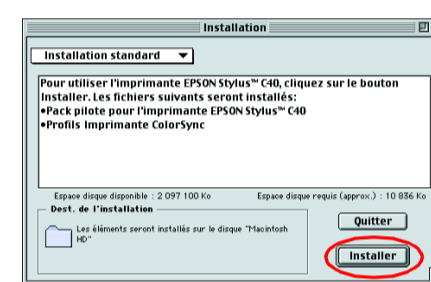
Installation

Installation standard ▼

Pour utiliser l'imprimante EPSON Stylus™ C40, cliquez sur le bouton Installer. Les fichiers suivants seront installés:
•Pack pilote pour l'imprimante EPSON Stylus™ C40
•Profils Imprimante ColorSync

Espace disque disponible : 2 097 100 Ko

Espace disque requis (approx.) : 10 836 Ko

Dest. de l'installation

Les éléments seront installés sur le disque "Macintosh HD"

Quitter

Installer